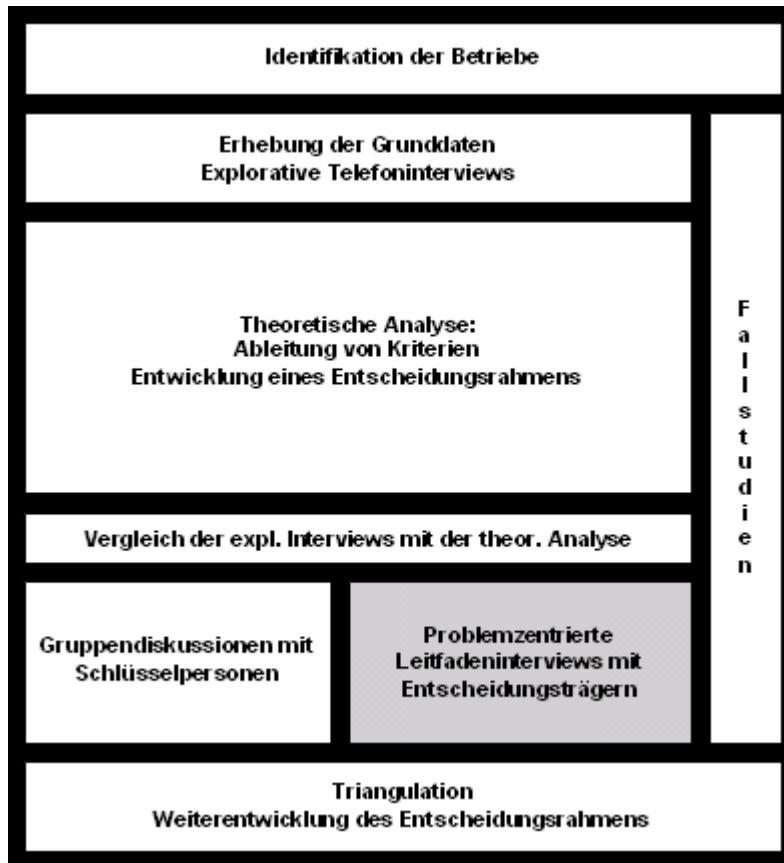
Identifikation der Betriebe

Erhebung der Grunddaten
Explorative Telefoninterviews

Theoretische Analyse:
Ableitung von Kriterien
Entwicklung eines Entscheidungsrahmens

Vergleich der expl. Interviews mit der theor. Analyse

Gruppendiskussionen mit Schlüsselpersonen

Problemzentrierte Leitfadeninterviews mit Entscheidungsträgern

Fallstudien

Triangulation
Weiterentwicklung des Entscheidungsrahmens